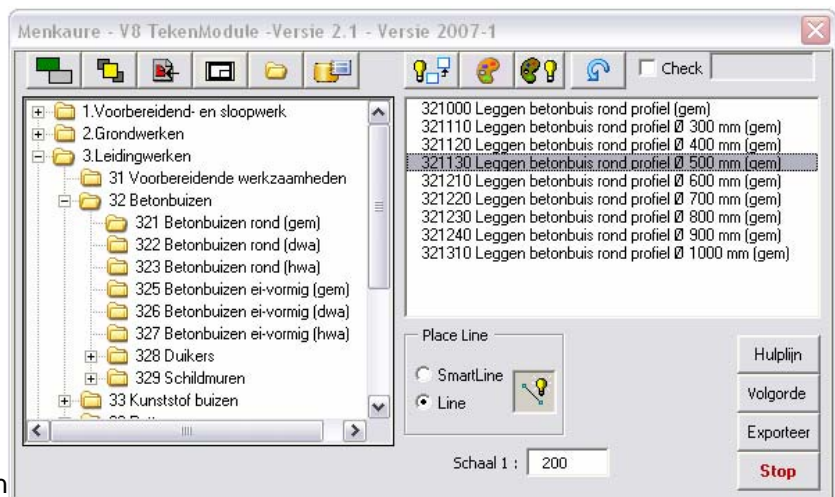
Menkaure - V8 TekenModule -Versie 2.1 - Versie 2007-1

Check

1.Voorbereidend- en sloopwerk
2.Grondwerken
3.Leidingwerken
31 Voorbereidende werkzaamheden
32 Betonbuizen
321 Betonbuizen rond (gem)
322 Betonbuizen rond (dwa)
323 Betonbuizen rond (hwa)
325 Betonbuizen ei-vormig (gem)
326 Betonbuizen ei-vormig (dwa)
327 Betonbuizen ei-vormig (hwa)
328 Duikers
329 Schildmuren
33 Kunststof buizen

321000 Leggen betonbuis rond profiel (gem)
321110 Leggen betonbuis rond profiel Ø 300 mm (gem)
321120 Leggen betonbuis rond profiel Ø 400 mm (gem)
321130 Leggen betonbuis rond profiel Ø 500 mm (gem)
321210 Leggen betonbuis rond profiel Ø 600 mm (gem)
321220 Leggen betonbuis rond profiel Ø 700 mm (gem)
321230 Leggen betonbuis rond profiel Ø 800 mm (gem)
321240 Leggen betonbuis rond profiel Ø 900 mm (gem)
321310 Leggen betonbuis rond profiel Ø 1000 mm (gem)

Place Line
SmartLine
Line

Hulplijn
Volgorde
Exporteer
Stop

Schaal 1 : 200